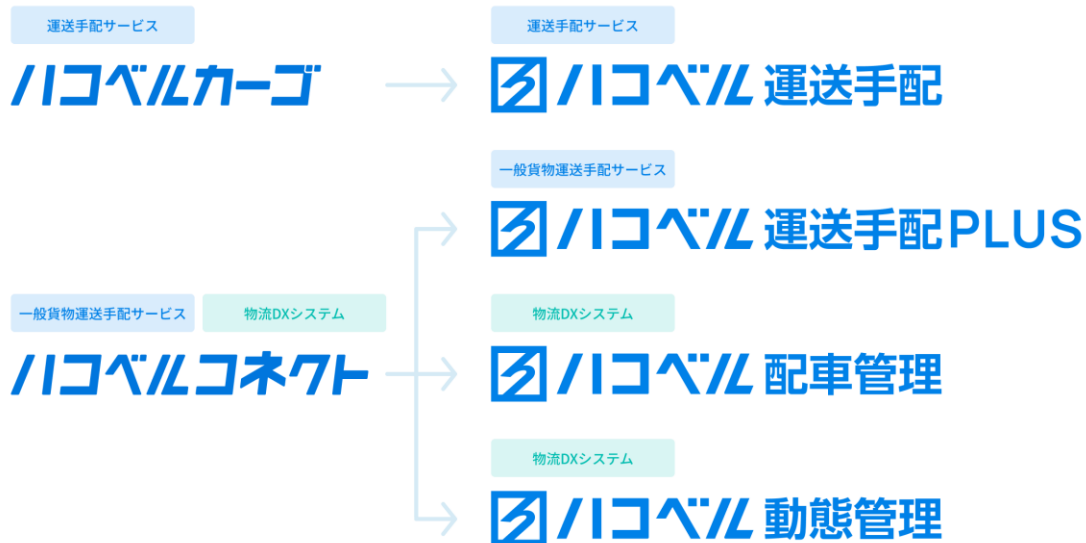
運送手配サービス

ハコベルカーゴ

運送手配サービス

ハコベル 運送手配

一般貨物運送手配サービス

ハコベル 運送手配PLUS

一般貨物運送手配サービス

物流DXシステム

ハコベルコネクト

物流DXシステム

ハコベル 配車管理

物流DXシステム

ハコベル 動態管理